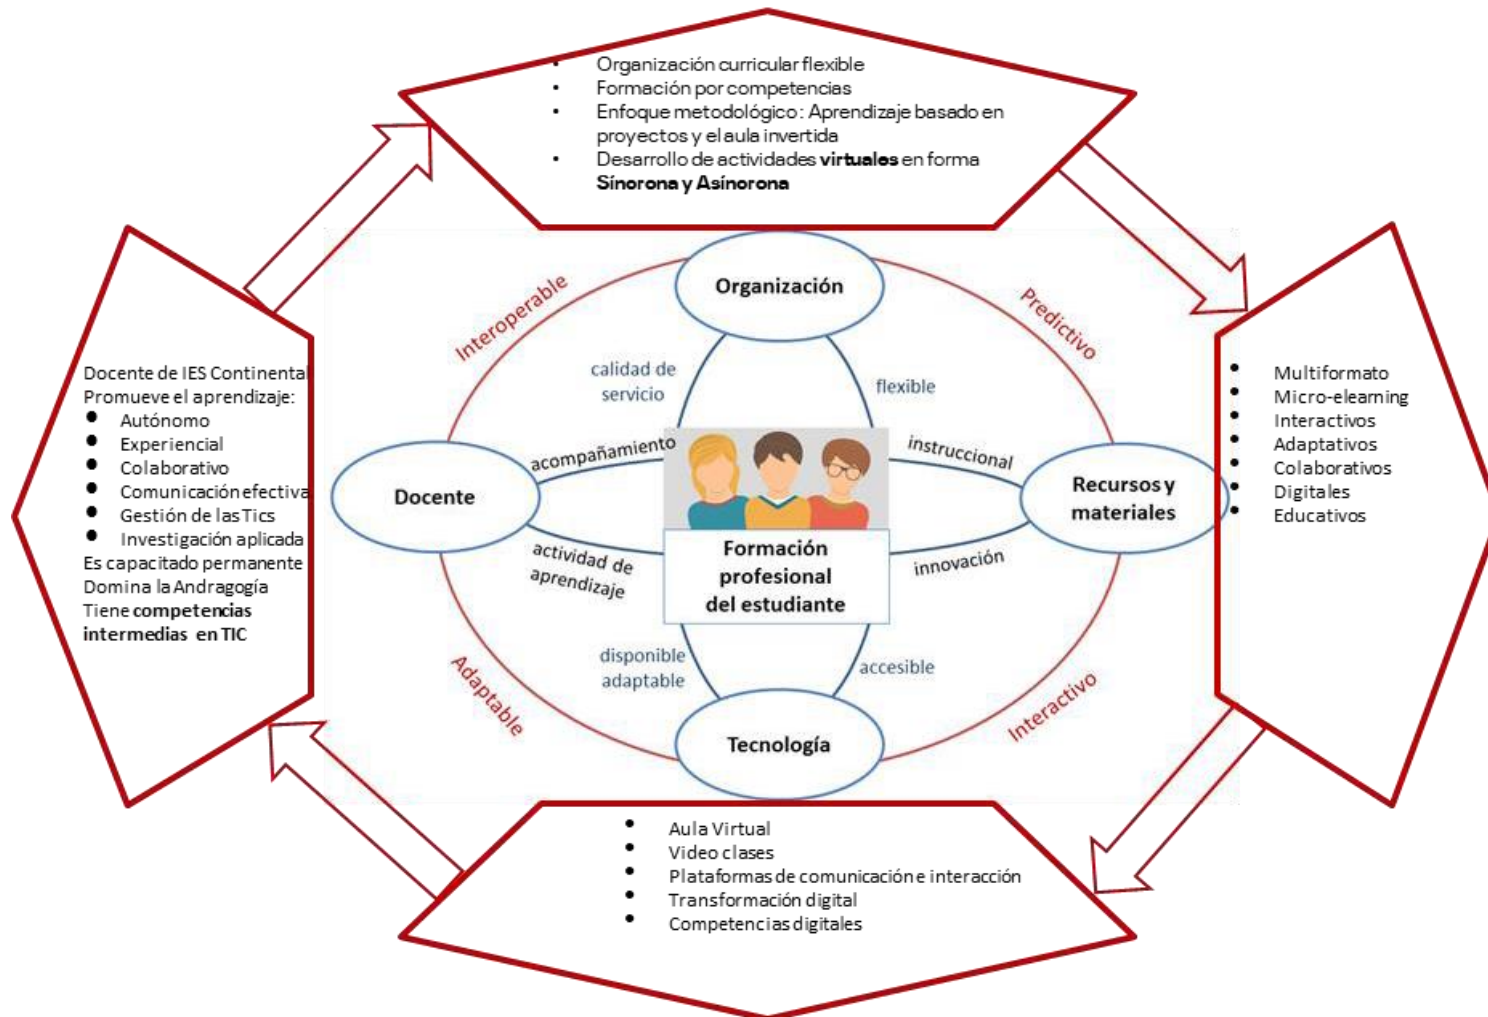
- Organización curricular flexible
- Formación por competencias
- Enfoque metodológico: Aprendizaje basado en proyectos y el aula invertida
- Desarrollo de actividades **virtuales** en forma **Sínorona y Asínorona**

Docente de IES Continental
Promueve el aprendizaje:
- Autónomo
- Experiencial
- Colaborativo
- Comunicación efectiva
- Gestión de las Tics
- Investigación aplicada

Es capacitado permanente
Domina la Andragogía
Tiene **competencias intermedias en TIC**

Interoperable
Predictivo
Adaptable
Interactivo

Organización
calidad de servicio
flexible
acompañamiento
instruccional
Docente
Recursos y materiales
actividad de aprendizaje
innovación
Formación profesional del estudiante
disponible adaptable
accesible
Tecnología

- Multiformato
- Micro-elearning
- Interactivos
- Adaptativos
- Colaborativos
- Digitales
- Educativos

- Aula Virtual
- Video clases
- Plataformas de comunicación e interacción
- Transformación digital
- Competencias digitales